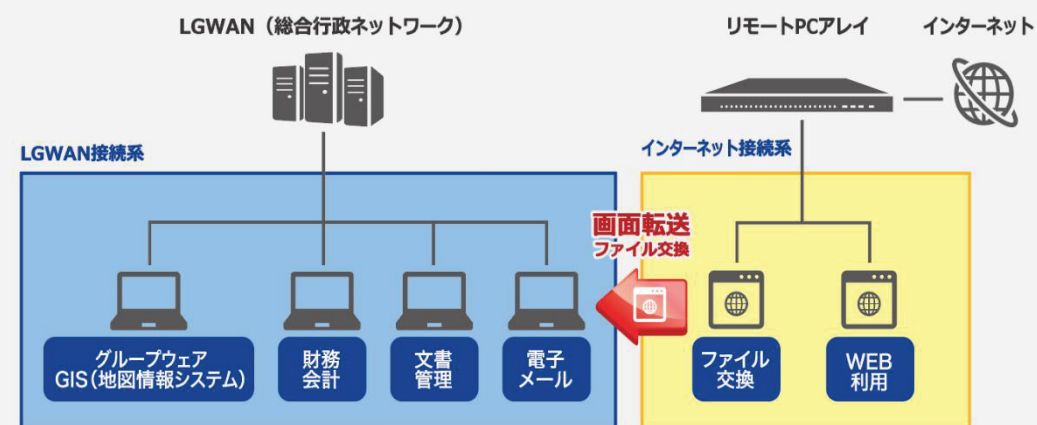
LGWAN（総合行政ネットワーク）

リモートPCアレイ

インターネット

LGWAN接続系

インターネット接続系

画面転送
ファイル交換

グループウェア
GIS（地図情報システム）

財務
会計

文書
管理

電子
メール

ファイル
交換

WEB
利用